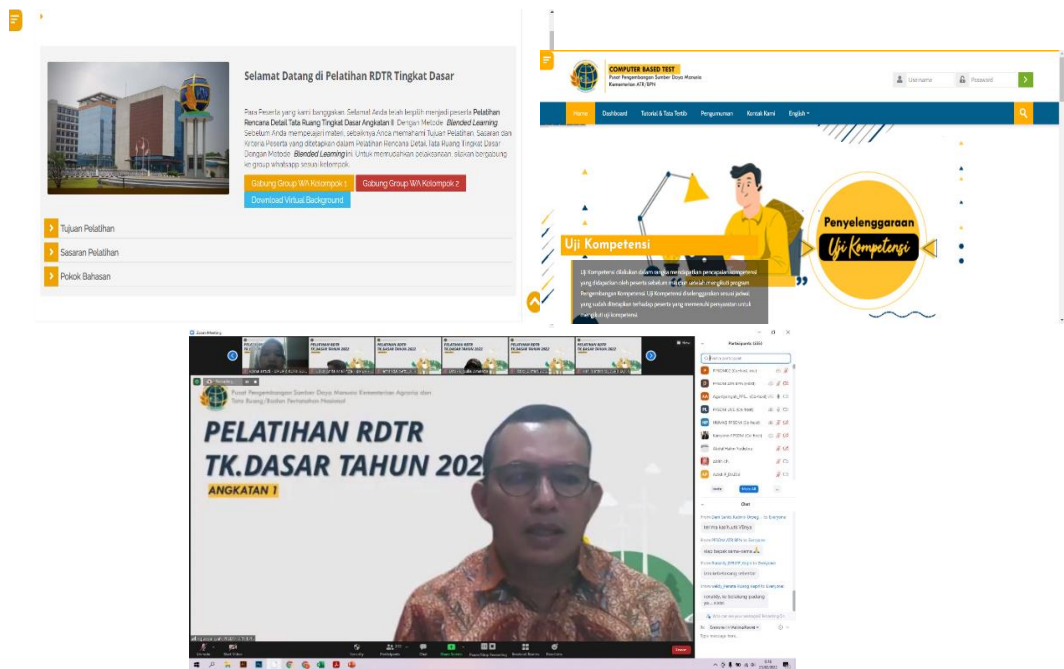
Selamat Datang di Pelatihan RDTR Tingkat Dasar

Para Peserta yang kami banggakan. Selamat Anda telah terpilih menjadi peserta Pelatihan Rencana Detail Tata Ruang Tingkat Dasar Angkatan II Dengan Metode Blended Learning Sebelum Anda mempelajari materi, sebaiknya Anda memahami Tujuan Pelatihan, Sasaran dan Kriteria Peserta yang ditetapkan dalam Pelatihan Rencana Detail Tata Ruang Tingkat Dasar Dengan Metode Blended Learning ini. Untuk memudahkan pelaksanaan, silakan bergabung ke group whatsapp sesuai kelompok.

Gabung Group WA Kelompok 1
Gabung Group WA Kelompok 2
Download Virtual Background

Tujuan Pelatihan
Sasaran Pelatihan
Pokok Bahasan

COMPUTER BASED TEST
Pusat Pengembangan Sumber Daya Manusia Kementerian ATR/BPN

Username
Password

Home
Dashboard
Tutorial & Tata Tertib
Pengumuman
Kontak Kami
English

Uji Kompetensi
Uji Kompetensi dilakukan dalam rangka mengukur pencapaian kompetensi yang ditetapkan oleh peserta sebelum maupun setelah mengikuti program Pengembangan Kompetensi. Uji Kompetensi diselenggarakan sesuai jadwal yang sudah ditetapkan terhadap peserta yang memenuhi persyaratan untuk mengikuti uji kompetensi

Penyelenggaraan
Uji Kompetensi

Zoom Meeting

Pusat Pengembangan Sumber Daya Manusia Kementerian Agraria dan Tata Ruang/Badan Pertanahan Nasional

PELATIHAN RDTR
TK.DASAR TAHUN 202
ANGKATAN 1

Participants
Chat

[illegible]